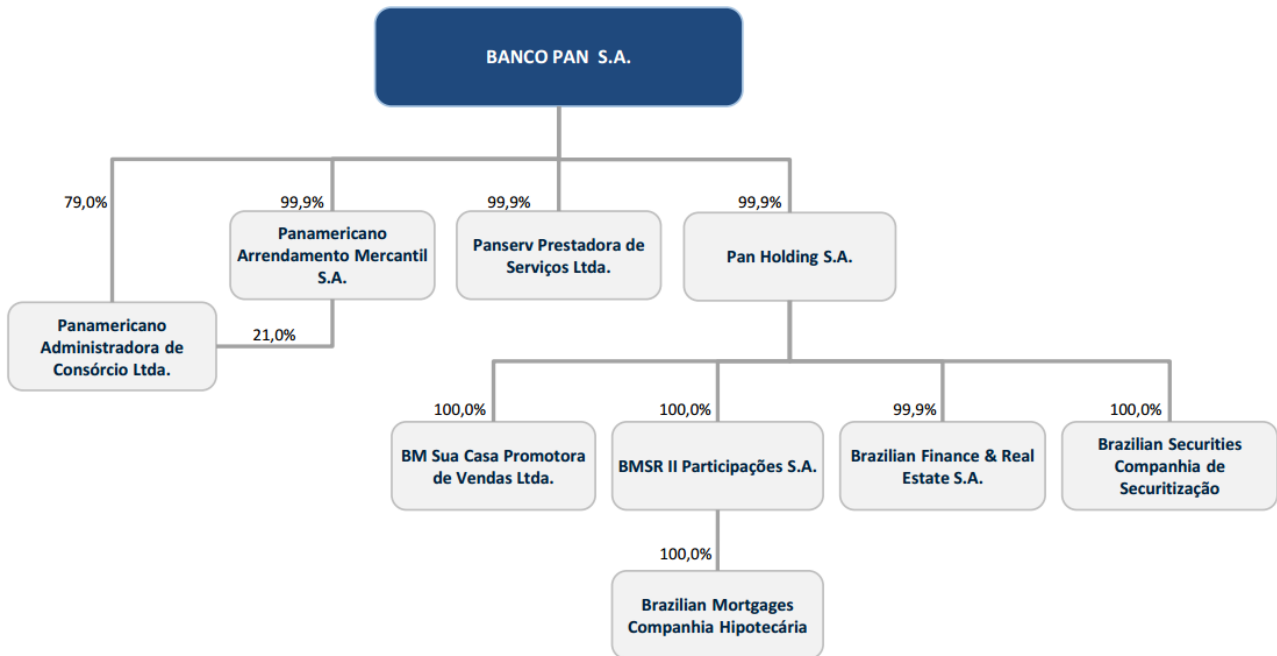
BANCO PAN S.A.

79,0%

99,9%

Panamericano Arrendamento Mercantil S.A.

99,9%

Panserv Prestadora de Serviços Ltda.

99,9%

Pan Holding S.A.

Panamericano Administradora de Consórcio Ltda.

21,0%

100,0%

BM Sua Casa Promotora de Vendas Ltda.

100,0%

BMSR II Participações S.A.

99,9%

Brazilian Finance & Real Estate S.A.

100,0%

Brazilian Securities Companhia de Securitização

100,0%

Brazilian Mortgages Companhia Hipotecária